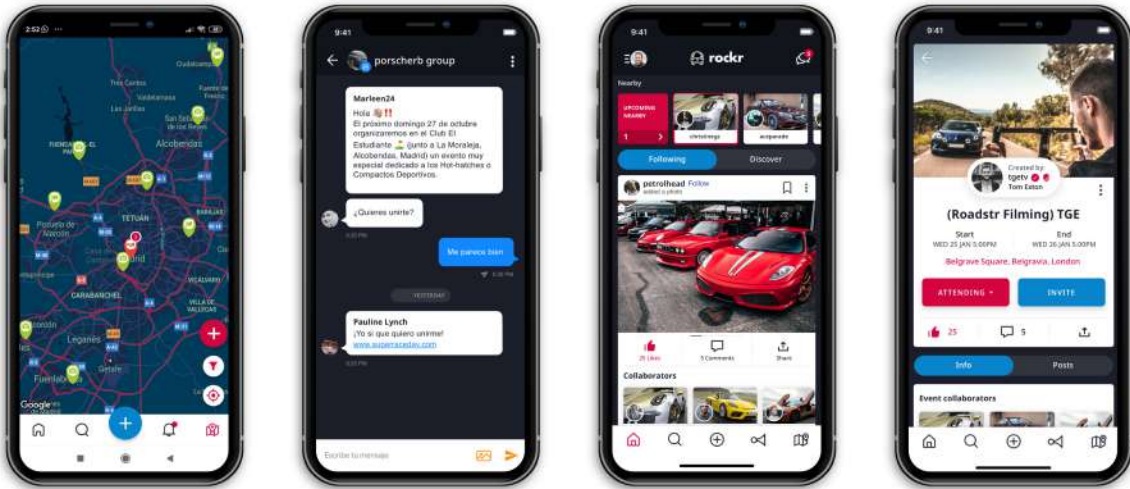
2:52

Tres Cantos
Valdelatas
San Sebastián de los Reyes
Alcobendas
Fuencarral
TETUÁN
BARAJAS
Pozuelo de Alarcón
CARABANCHEL
VICÁLVARO
VILLA DE VALLECAS
Leganés
Getafe
Fuenlabrada
Google

9:41
porscherb group
Marleen24
Hola 👋‼️
El próximo domingo 27 de octubre organizaremos en el Club El Estudiante (junto a La Moraleja, Alcobendas, Madrid) un evento muy especial dedicado a los Hot-hatches o Compactos Deportivos.
¿Quieres unirte?
Me parece bien
YESTERDAY
Pauline Lynch
¡Yo si que quiero unirme!
www.supercarsday.com
Escribe tu mensaje

9:41
rockr
Nearby
UPCOMING NEARBY
Following
Discover
petrolhead Follow
added a photo
25 Likes
3 Comments
Share
Collaborators

9:41
Created by
tgetv
Tom Eston
(Roadstr Filming) TGE
Start
WED 25 JAN 5:00PM
End
WED 26 JAN 5:00PM
Belgrave Square, Belgravia, London
ATTENDING
INVITE
25
5
Info
Posts
Event collaborators